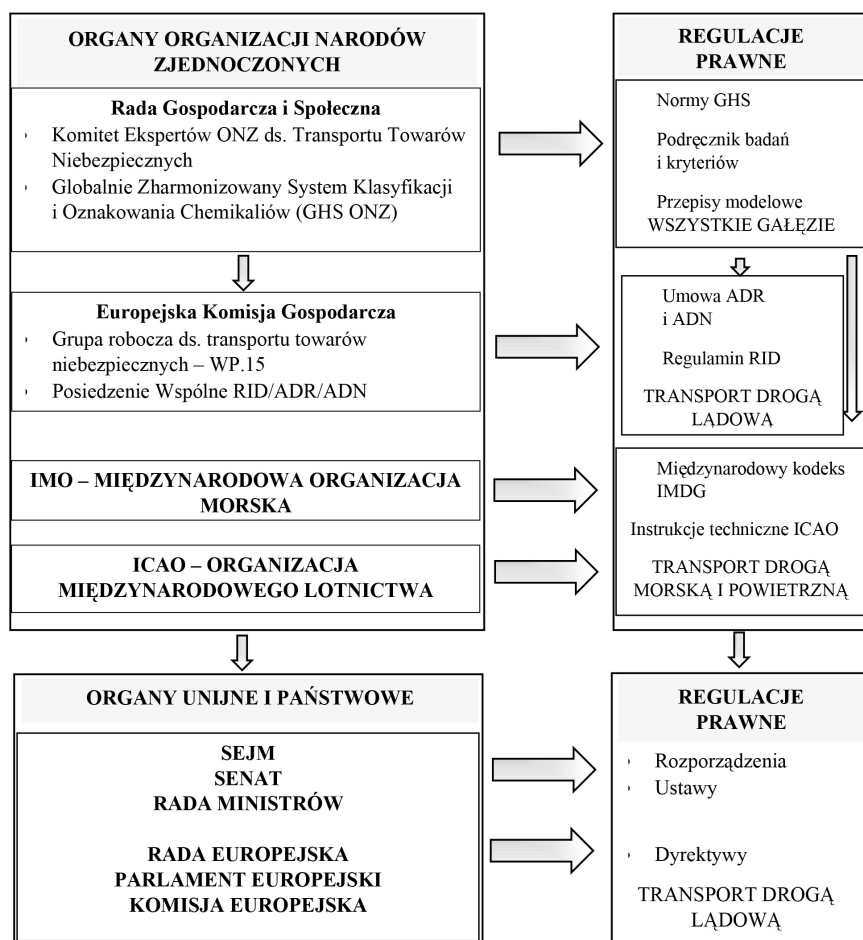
ORGANY ORGANIZACJI NARODÓW ZJEDNOCZONYCH

Rada Gospodarcza i Społeczna

Komitet Ekspertów ONZ ds. Transportu Towarów Niebezpiecznych

Globalnie Zharmonizowany System Klasyfikacji i Oznakowania Chemikaliów (GHS ONZ)

Europejska Komisja Gospodarcza

Grupa robocza ds. transportu towarów niebezpiecznych – WP.15

Posiedzenie Wspólne RID/ADR/ADN

IMO – MIĘDZYNARODOWA ORGANIZACJA MORSKA

ICAO – ORGANIZACJA MIĘDZYNARODOWEGO LOTNICTWA

REGULACJE PRAWNE

Normy GHS

Podręcznik badań i kryteriów

Przepisy modelowe WSZYSTKIE GAŁĘZIE

Umowa ADR i ADN

Regulamin RID

TRANSPORT DROGĄ LĄDOWĄ

Międzynarodowy kodeks IMDG

Instrukcje techniczne ICAO

TRANSPORT DROGĄ MORSKĄ I POWIETRZNĄ

ORGANY UNIJNE I PAŃSTWOWE

SEJM
SENAT
RADA MINISTRÓW

RADA EUROPEJSKA
PARLAMENT EUROPEJSKI
KOMISJA EUROPEJSKA

REGULACJE PRAWNE

Rozporządzenia

Ustawy

Dyrektywy

TRANSPORT DROGĄ LĄDOWĄ